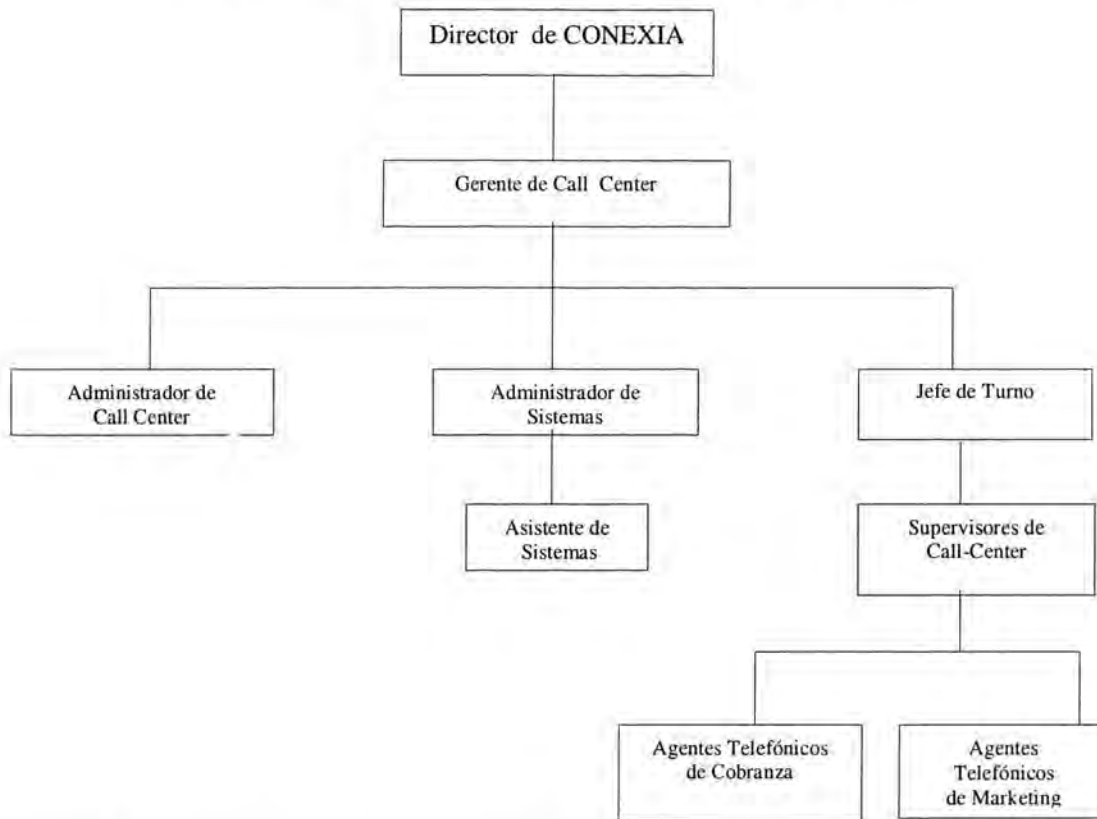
Director de CONEXIA

Gerente de Call Center

Administrador de Call Center

Administrador de Sistemas

Jefe de Turno

Asistente de Sistemas

Supervisores de Call-Center

Agentes Telefónicos de Cobranza

Agentes Telefónicos de Marketing